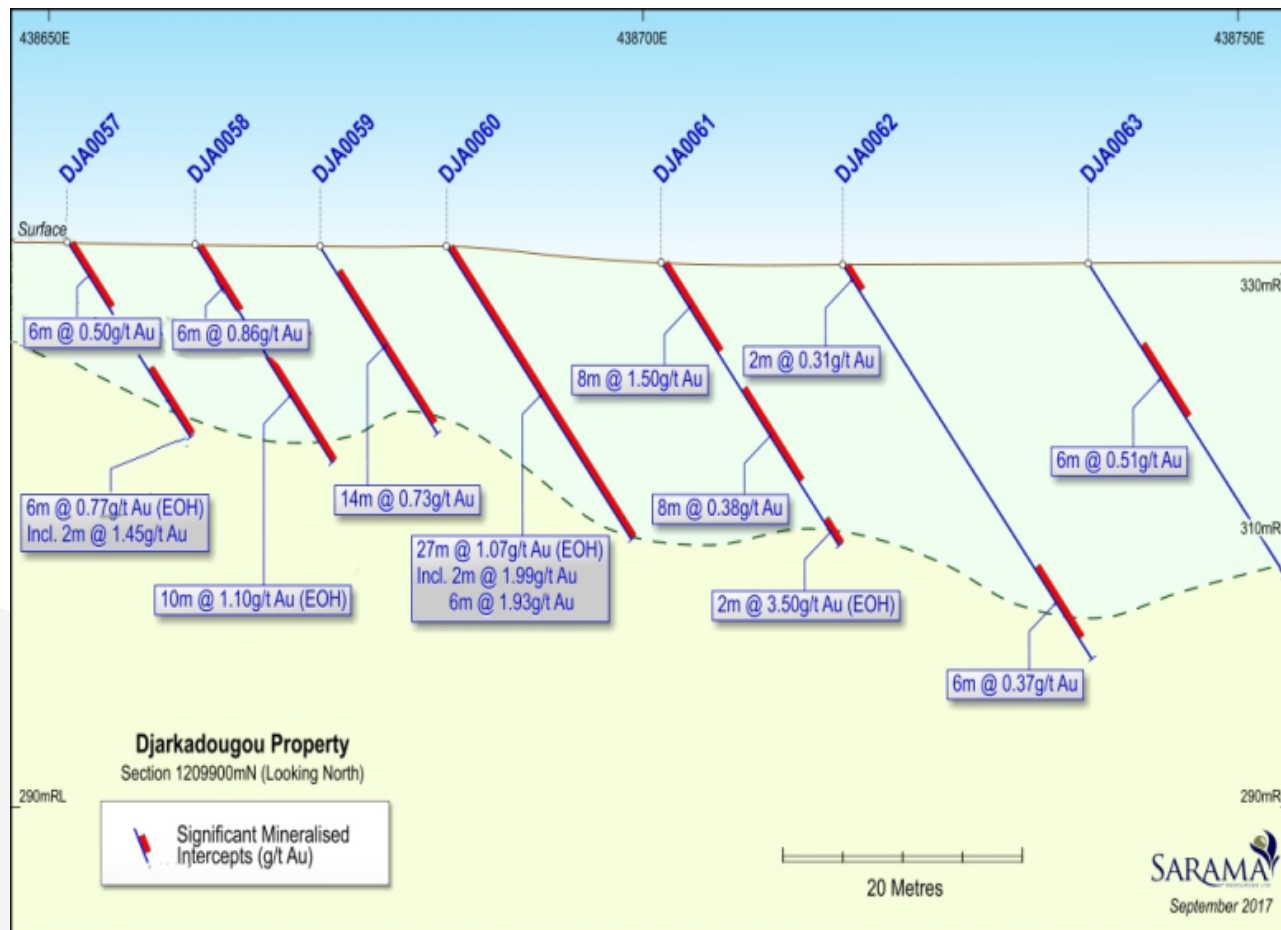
438650E

438700E

438750E

DJA0057

DJA0058

DJA0059

DJA0060

DJA0061

DJA0062

DJA0063

Surface

330mRL

6m @ 0.50g/t Au

6m @ 0.86g/t Au

8m @ 1.50g/t Au

2m @ 0.31g/t Au

6m @ 0.51g/t Au

6m @ 0.77g/t Au (EOH)
Incl. 2m @ 1.45g/t Au

14m @ 0.73g/t Au

8m @ 0.38g/t Au

310mRL

27m @ 1.07g/t Au (EOH)
Incl. 2m @ 1.99g/t Au
6m @ 1.93g/t Au

10m @ 1.10g/t Au (EOH)

2m @ 3.50g/t Au (EOH)

6m @ 0.37g/t Au

Djarkadougou Property
Section 1209900mN (Looking North)

290mRL

290mRL

Significant Mineralised Intercepts (g/t Au)

20 Metres

SARAMA
RESOURCES LTD

September 2017